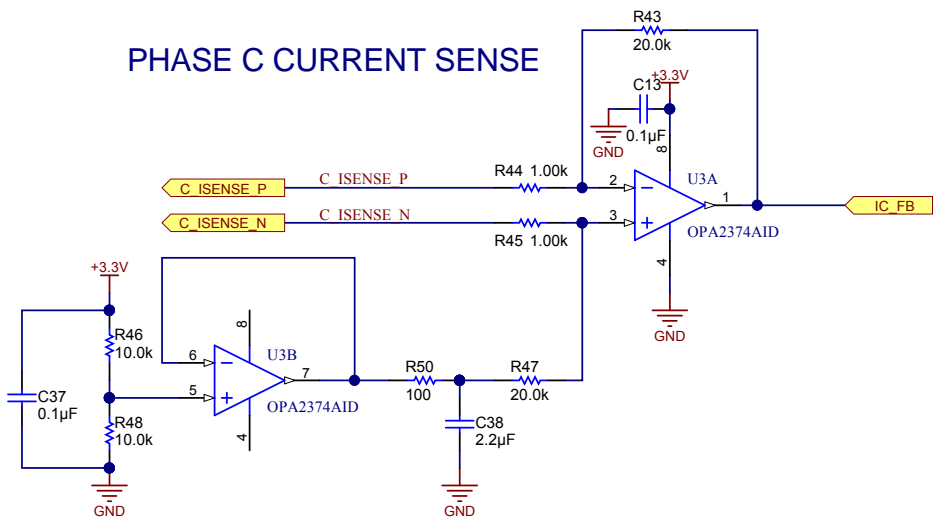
PHASE C CURRENT SENSE

R43
20.0k

+3.3V
C13
0.1µF
GND
8

C_ISENSE_P
C_ISENSE_P
R44 1.00k
2
−
U3A
1
IC_FB

C_ISENSE_N
C_ISENSE_N
3
+
R45 1.00k
OPA2374AID
4
GND

+3.3V
8
R46
10.0k
6
−
U3B
7
C37
0.1µF
5
+
R50
100
R47
20.0k
OPA2374AID
R48
10.0k
4
C38
2.2µF
GND
GND